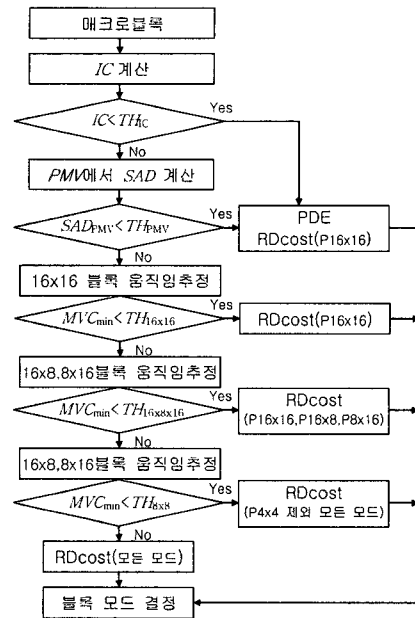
매크로블록

$IC$ 계산

$IC < TH_{IC}$

Yes

No

$PMV$에서 $SAD$ 계산

$SAD_{PMV} < TH_{PMV}$

Yes

PDE
RDcost(P16x16)

No

16x16 블록 움직임추정

$MVC_{min} < TH_{16x16}$

Yes

RDcost(P16x16)

No

16x8,8x16블록 움직임추정

$MVC_{min} < TH_{16x8x16}$

Yes

RDcost
(P16x16,P16x8,P8x16)

No

16x8,8x16블록 움직임추정

$MVC_{min} < TH_{8x8}$

Yes

RDcost
(P4x4 제외 모든 모드)

No

RDcost(모든 모드)

블록 모드 결정